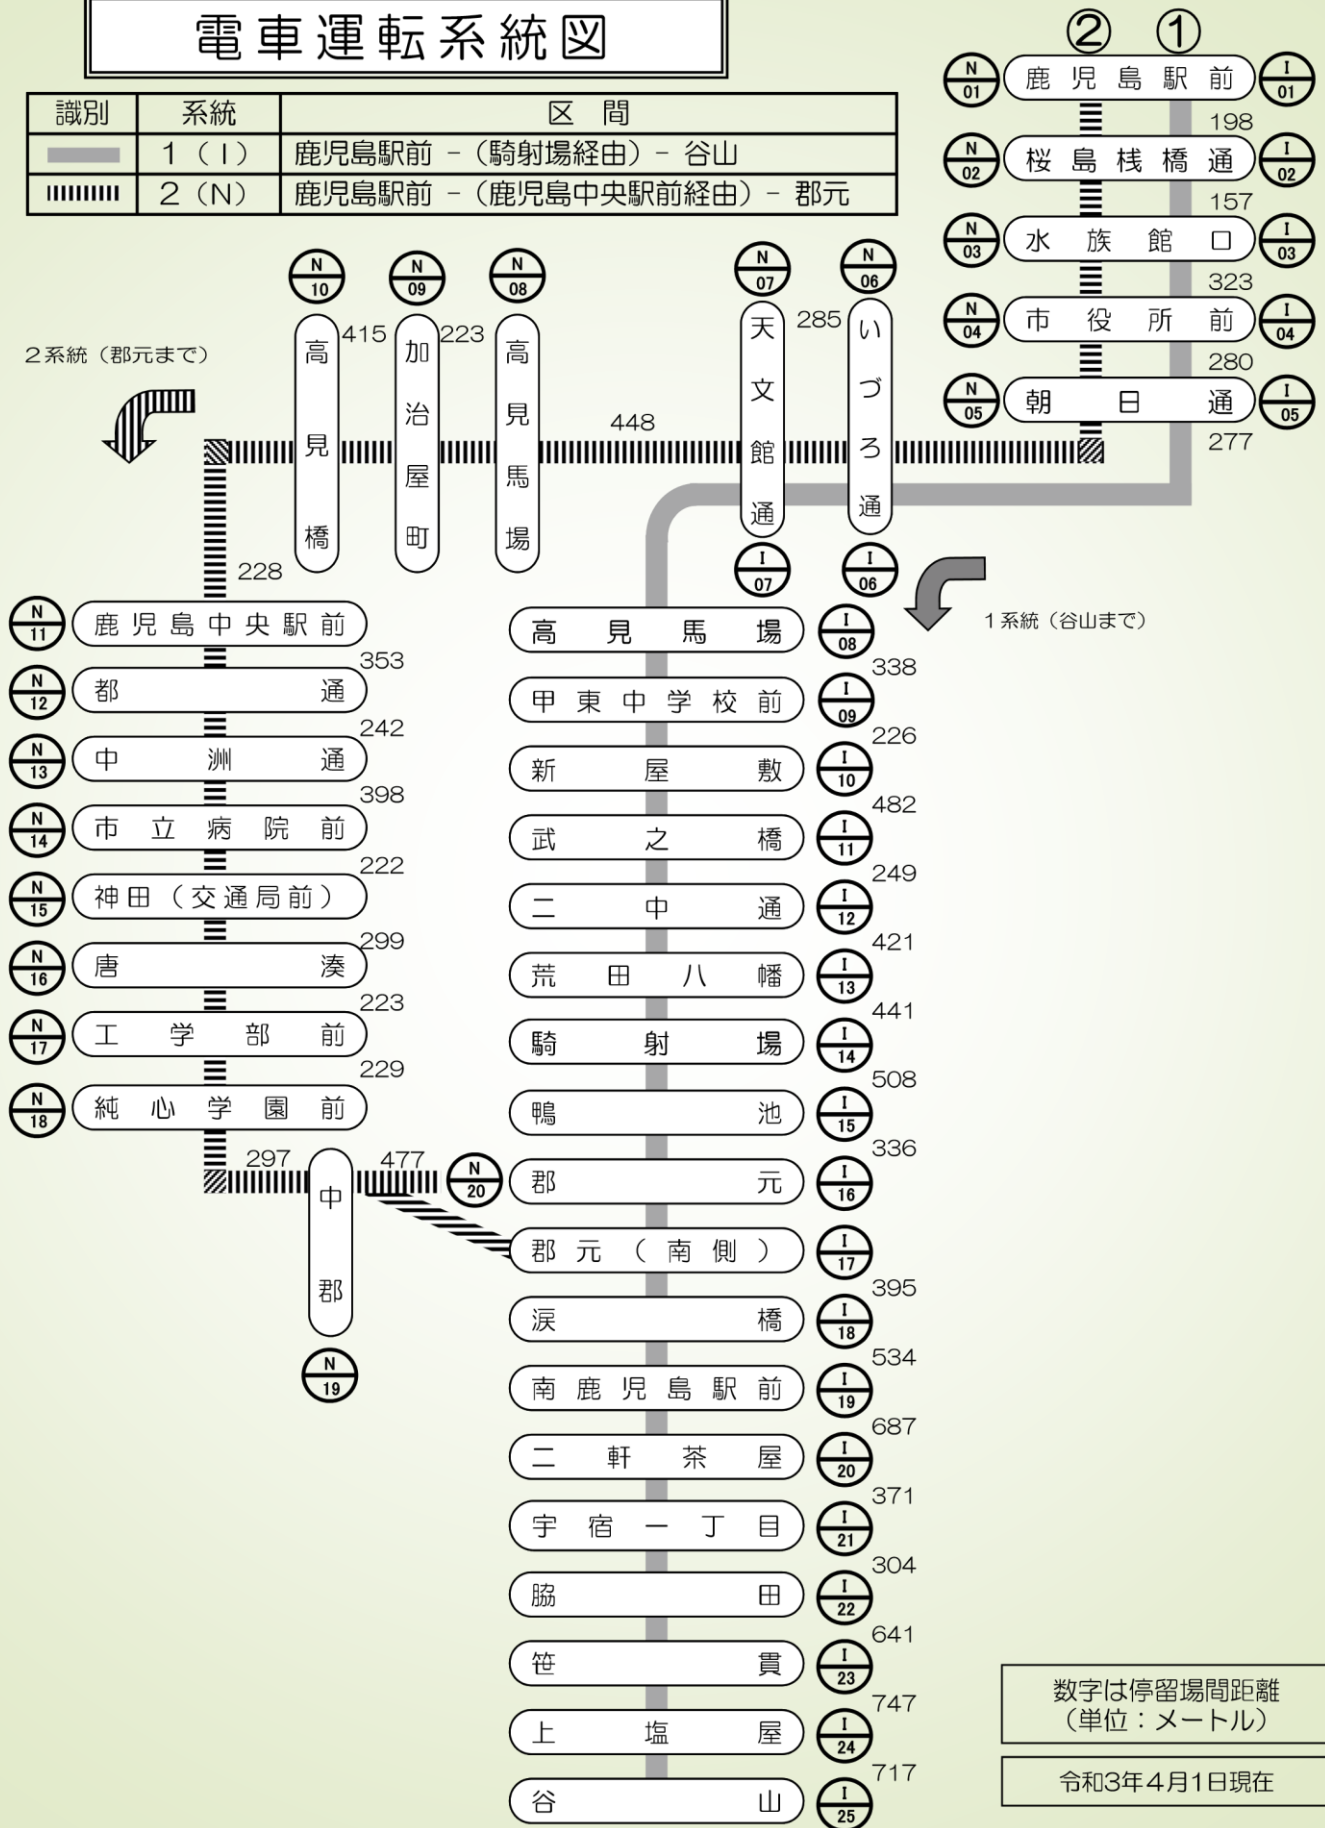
電車運転系統図

| 識別 | 系統 | 区間 |
|---|---|---|
| | 1（I） | 鹿児島駅前 －（騎射場経由）－ 谷山 |
| | 2（N） | 鹿児島駅前 －（鹿児島中央駅前経由）－ 郡元 |

② ①
N 01 鹿児島駅前 I 01
198
N 02 桜島桟橋通 I 02
157
N 03 水族館口 I 03
323
N 04 市役所前 I 04
280
N 05 朝日通 I 05
277

2系統（郡元まで）

N 10 高見橋 415
N 09 加治屋町 223
N 08 高見馬場
448
N 07 天文館通 I 07
285
N 06 いづろ通 I 06

228

1系統（谷山まで）

N 11 鹿児島中央駅前
353
N 12 都通
242
N 13 中洲通
398
N 14 市立病院前
222
N 15 神田（交通局前）
299
N 16 唐湊
223
N 17 工学部前
229
N 18 純心学園前
297
中郡 N 19
477
N 20

高見馬場 I 08
338
甲東中学校前 I 09
226
新屋敷 I 10
482
武之橋 I 11
249
二中通 I 12
421
荒田八幡 I 13
441
騎射場 I 14
508
鴨池 I 15
336
郡元 I 16
郡元（南側） I 17
395
涙橋 I 18
534
南鹿児島駅前 I 19
687
二軒茶屋 I 20
371
宇宿一丁目 I 21
304
脇田 I 22
641
笹貫 I 23
747
上塩屋 I 24
717
谷山 I 25

数字は停留場間距離（単位：メートル）

令和3年4月1日現在